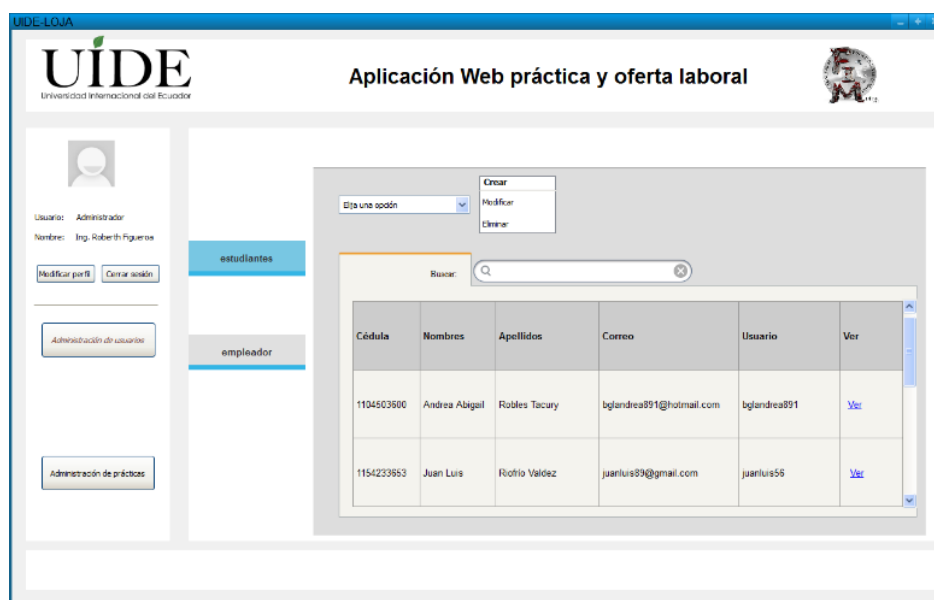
UIDE-LOJA

UIDE
Universidad Internacional del Ecuador

Aplicación Web práctica y oferta laboral

Usuario: Administrador
Nombre: Ing. Roberth Figueroa

Modificar perfil
Cerrar sesión

Administración de usuarios

Administración de prácticas

estudiantes

empleador

Elija una opción

Crear
Modificar
Eliminar

Buscar:

| Cédula | Nombres | Apellidos | Correo | Usuario | Ver |
|---|---|---|---|---|---|
| 1104503500 | Andrea Abigail | Robles Tacury | bglandrea891@hotmail.com | bglandrea891 | Ver |
| 1154233653 | Juan Luis | Riofrio Valdez | juanluis89@gmail.com | juanluis56 | Ver |